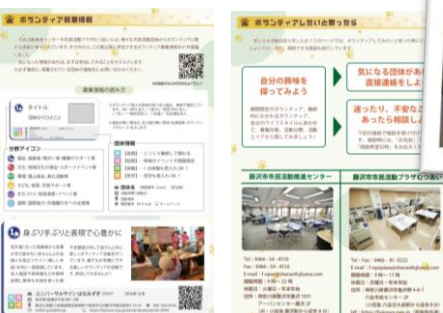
ボランティア募集情報

タイトル

分野アイコン

団体種類

身ぶり手ぶりと表現で心豊かに

ボランティアしたいと思ったら

自分の興味を探ってみよう

気になる団体があれば直接連絡をしよう

迷ったり、不安なことがあったら相談しよう

藤沢市市民活動推進センター

藤沢市市民活動プラザむつあい

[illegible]